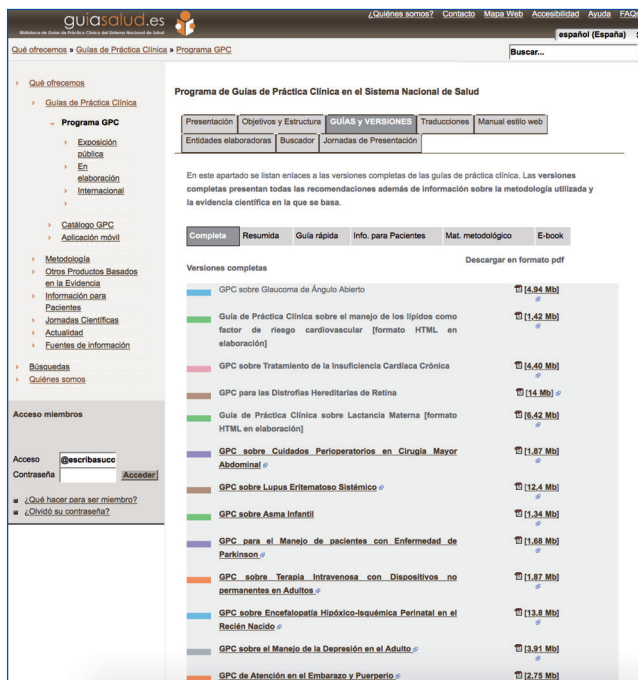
guiasalud.es
Biblioteca de Guías de Práctica Clínica del Sistema Nacional de Salud

¿Quiénes somos? Contacto Mapa Web Accesibilidad Ayuda FAQ

español (España)

Qué ofrecemos » Guías de Práctica Clínica » Programa GPC

Buscar...

Qué ofrecemos
Guías de Práctica Clínica
Programa GPC
Exposición pública
En elaboración
Internacional
Catálogo GPC
Aplicación móvil
Metodología
Otros Productos Basados en la Evidencia
Información para Pacientes
Jornadas Científicas
Actualidad
Fuentes de información
Búsquedas
Quiénes somos

Acceso miembros

Acceso @escribasuco
Contraseña Acceder

¿Qué hacer para ser miembro?
¿Olvidó su contraseña?

Programa de Guías de Práctica Clínica en el Sistema Nacional de Salud

Presentación | Objetivos y Estructura | GUÍAS y VERSIONES | Traducciones | Manual estilo web | Entidades elaboradoras | Buscador | Jornadas de Presentación

En este apartado se listan enlaces a las versiones completas de las guías de práctica clínica. Las versiones completas presentan todas las recomendaciones además de información sobre la metodología utilizada y la evidencia científica en la que se basa.

Completa | Resumida | Guía rápida | Info. para Pacientes | Mat. metodológico | E-book

Versiones completas

Descargar en formato pdf

GPC sobre Glaucoma de Ángulo Abierto [4,94 Mb]
Guía de Práctica Clínica sobre el manejo de los lípidos como factor de riesgo cardiovascular [formato HTML en elaboración] [1,42 Mb]
GPC sobre Tratamiento de la Insuficiencia Cardíaca Crónica [4,40 Mb]
GPC para las Distrofias Hereditarias de Retina [14 Mb]
Guía de Práctica Clínica sobre Lactancia Materna [formato HTML en elaboración] [6,42 Mb]
GPC sobre Cuidados Perioperatorios en Cirugía Mayor Abdominal [1,87 Mb]
GPC sobre Lupus Eritematoso Sistémico [12,4 Mb]
GPC sobre Asma Infantil [1,34 Mb]
GPC para el Manejo de pacientes con Enfermedad de Parkinson [1,68 Mb]
GPC sobre Terapia Intravenosa con Dispositivos no permanentes en Adultos [1,87 Mb]
GPC sobre Encefalopatía Hipóxico-Isquémica Perinatal en el Recién Nacido [13,8 Mb]
GPC sobre el Manejo de la Depresión en el Adulto [3,91 Mb]
GPC de Atención en el Embarazo y Puerperio [2,75 Mb]